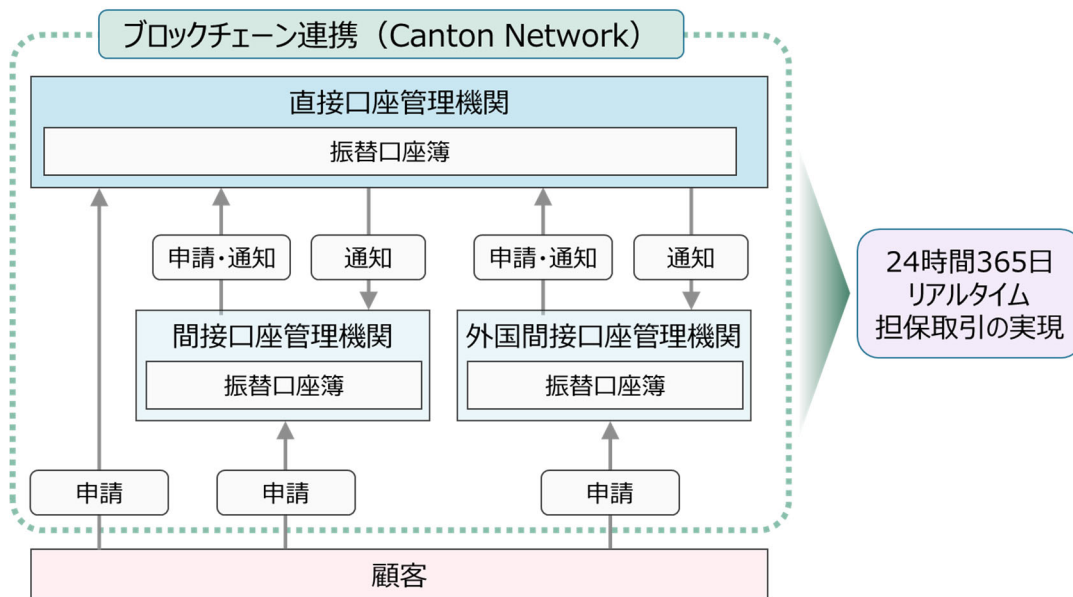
ブロックチェーン連携（Canton Network）

直接口座管理機関

振替口座簿

申請・通知

通知

申請・通知

通知

間接口座管理機関

振替口座簿

外国間接口座管理機関

振替口座簿

申請

申請

申請

顧客

24時間365日
リアルタイム
担保取引の実現